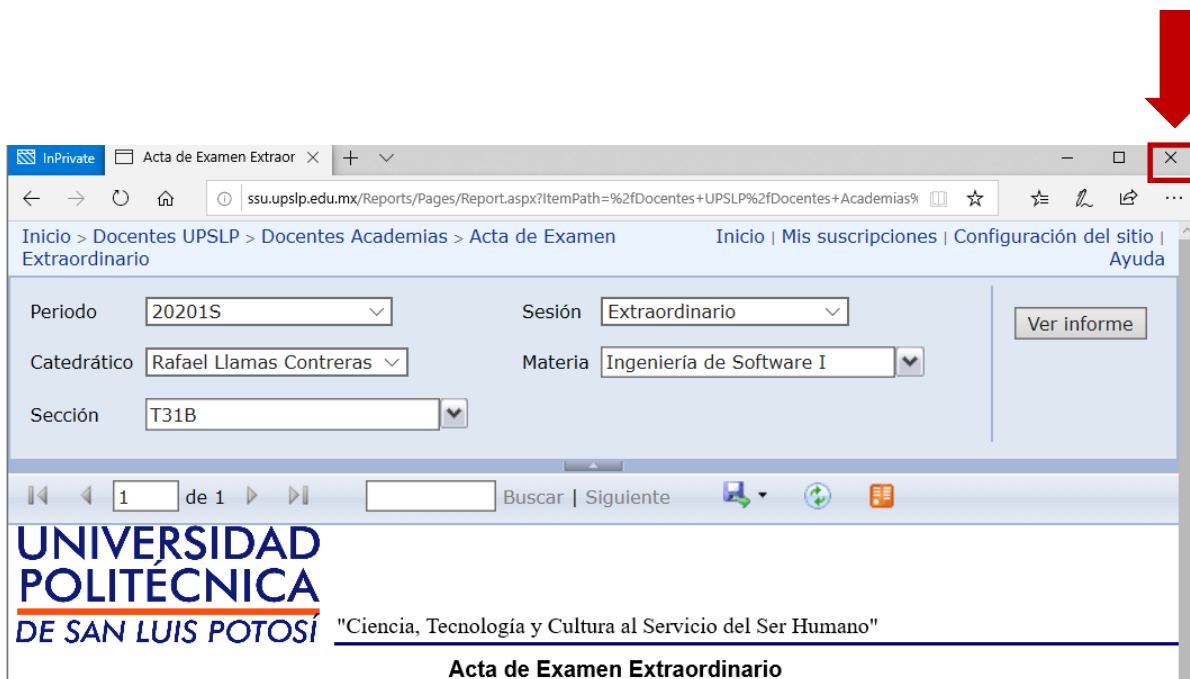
InPrivate
Acta de Examen Extraor

ssu.upslp.edu.mx/Reports/Pages/Report.aspx?ItemPath=%2fDocentes+UPSLP%2fDocentes+Academias%

Inicio > Docentes UPSLP > Docentes Academias > Acta de Examen Extraordinario

Inicio | Mis suscripciones | Configuración del sitio | Ayuda

Periodo 20201S
Sesión Extraordinario
Ver informe
Catedrático Rafael Llamas Contreras
Materia Ingeniería de Software I
Sección T31B

1 de 1
Buscar | Siguiente

UNIVERSIDAD POLITÉCNICA DE SAN LUIS POTOSÍ

"Ciencia, Tecnología y Cultura al Servicio del Ser Humano"

Acta de Examen Extraordinario